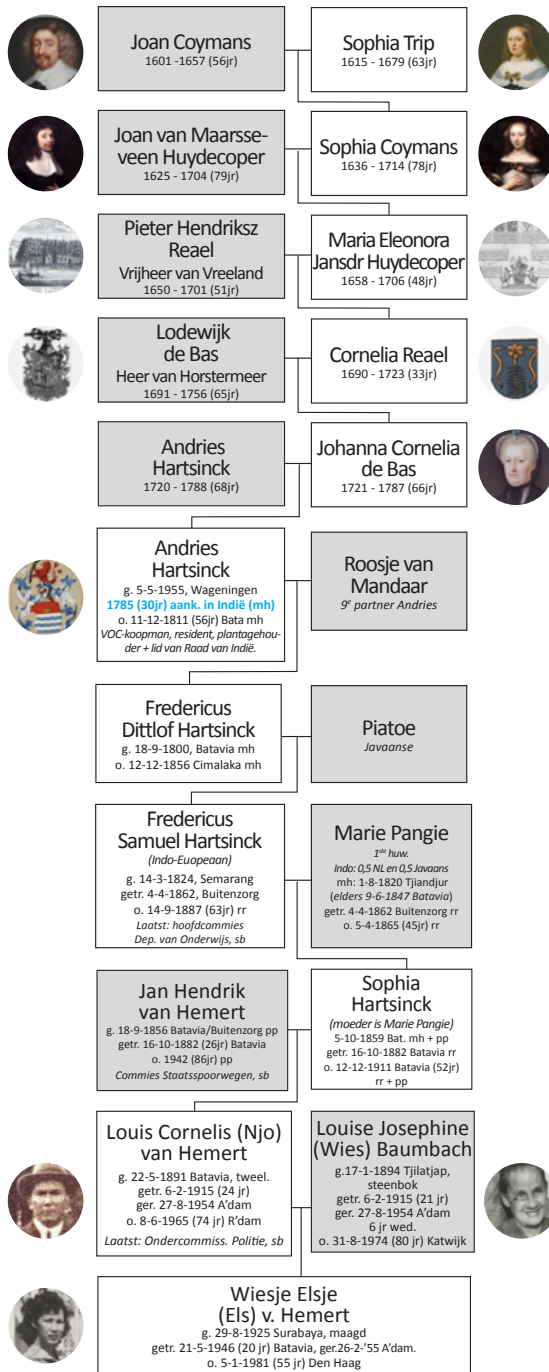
Joan Coymans
1601 -1657 (56jr)

Sophia Trip
1615 - 1679 (63jr)

Joan van Maarsseveen Huydecoper
1625 - 1704 (79jr)

Sophia Coymans
1636 - 1714 (78jr)

Pieter Hendriksz Reael
Vrijheer van Vreeland
1650 - 1701 (51jr)

Maria Eleonora Jansdr Huydecoper
1658 - 1706 (48jr)

Lodewijk de Bas
Heer van Horstermeer
1691 - 1756 (65jr)

Cornelia Reael
1690 - 1723 (33jr)

Andries Hartsinck
1720 - 1788 (68jr)

Johanna Cornelia de Bas
1721 - 1787 (66jr)

Andries Hartsinck
g. 5-5-1955, Wageningen
1785 (30jr) aank. in Indië (mh)
o. 11-12-1811 (56jr) Bata mh
VOC-koopman, resident, plantagehouder + lid van Raad van Indië.

Roosje van Mandaar
9e partner Andries

Fredericus Dittlof Hartsinck
g. 18-9-1800, Batavia mh
o. 12-12-1856 Cimalaka mh

Piatoe
Javaanse

Fredericus Samuel Hartsinck
(Indo-Euopeaan)
g. 14-3-1824, Semarang
getr. 4-4-1862, Buitenzorg
o. 14-9-1887 (63jr) rr
Laatst: hoofdcommies
Dep. van Onderwijs, sb

Marie Pangie
1ste huw.
Indo: 0,5 NL en 0,5 Javaans
mh: 1-8-1820 Tjiandjur
(elders 9-6-1847 Batavia)
getr. 4-4-1862 Buitenzorg rr
o. 5-4-1865 (45jr) rr

Jan Hendrik van Hemert
g. 18-9-1856 Batavia/Buitenzorg pp
getr. 16-10-1882 (26jr) Batavia
o. 1942 (86jr) pp
Commies Staatsspoorwegen, sb

Sophia Hartsinck
(moeder is Marie Pangie)
5-10-1859 Bat. mh + pp
getr. 16-10-1882 Batavia rr
o. 12-12-1911 Batavia (52jr)
rr + pp

Louis Cornelis (Njo) van Hemert
g. 22-5-1891 Batavia, tweel.
getr. 6-2-1915 (24 jr)
ger. 27-8-1954 A'dam
o. 8-6-1965 (74 jr) R'dam
Laatst: Ondercommiss. Politie, sb

Louise Josephine (Wies) Baumbach
g.17-1-1894 Tjilatjap, steenbok
getr. 6-2-1915 (21 jr)
ger. 27-8-1954 A'dam
6 jr wed.
o. 31-8-1974 (80 jr) Katwijk

Wiesje Elsje (Els) v. Hemert
g. 29-8-1925 Surabaya, maagd
getr. 21-5-1946 (20 jr) Batavia, ger.26-2-'55 A'dam.
o. 5-1-1981 (55 jr) Den Haag